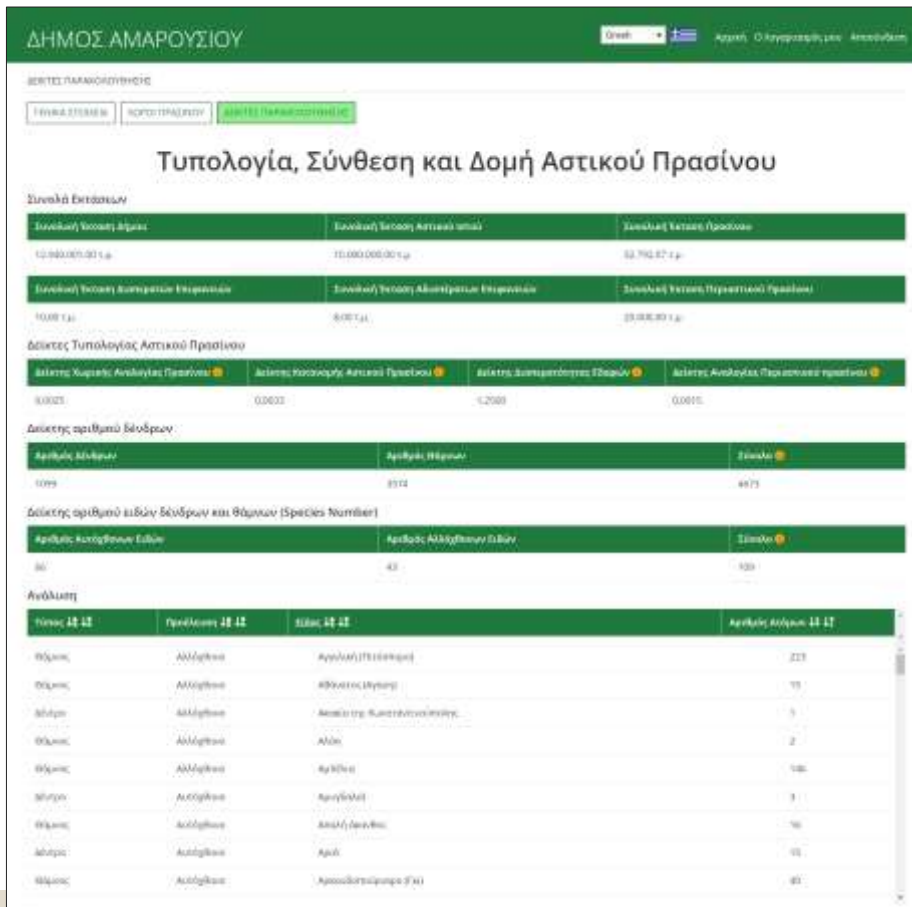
ΔΗΜΟΣ ΑΜΑΡΟΥΣΙΟΥ

Greek

Αρχική Ο λογαριασμός μου Αποσύνδεση

ΔΕΙΚΤΕΣ ΠΑΡΑΚΟΛΟΥΘΗΣΗΣ

ΓΕΝΙΚΑ ΣΤΟΙΧΕΙΑ | ΧΩΡΟΙ ΠΡΑΣΙΝΟΥ | ΔΕΙΚΤΕΣ ΠΑΡΑΚΟΛΟΥΘΗΣΗΣ

Τυπολογία, Σύνθεση και Δομή Αστικού Πρασίνου

Σύνολα Εκτάσεων

| Συνολική Έκταση Δήμου | Συνολική Έκταση Αστικού Ιστού | Συνολική Έκταση Πρασίνου |
|---|---|---|
| 12.980.005,00 τ.μ. | 10.000.000,00 τ.μ. | 32.792,67 τ.μ. |

| Συνολική Έκταση Διαπερατών Επιφανειών | Συνολική Έκταση Αδιαπέρατων Επιφανειών | Συνολική Έκταση Περιαστικού Πρασίνου |
|---|---|---|
| 10,00 τ.μ. | 8,00 τ.μ. | 20.000,00 τ.μ. |

Δείκτες Τυπολογίας Αστικού Πρασίνου

| Δείκτης Χωρικής Αναλογίας Πρασίνου | Δείκτης Κατανομής Αστικού Πρασίνου | Δείκτης Διαπερατότητας Εδαφών | Δείκτης Αναλογίας Περιαστικού πρασίνου |
|---|---|---|---|
| 0,0025 | 0,0033 | 1,2500 | 0,0015 |

Δείκτης αριθμού δένδρων

| Αριθμός Δένδρων | Αριθμός Θάμνων | Σύνολο |
|---|---|---|
| 1099 | 3574 | 4673 |

Δείκτης αριθμού ειδών δένδρων και θάμνων (Species Number)

| Αριθμός Αυτόχθονων Ειδών | Αριθμός Αλλόχθονων Ειδών | Σύνολο |
|---|---|---|
| 60 | 43 | 103 |

Ανάλυση

| Τύπος | Προέλευση | Είδος | Αριθμός Ατόμων |
|---|---|---|---|
| Θάμνος | Αλλόχθονο | Αγαυλακί (Πιτοσπορο) | 223 |
| Θάμνος | Αλλόχθονο | Αθάνατος (Αγαύη) | 11 |
| Δένδρο | Αλλόχθονο | Ακακία της Κωνσταντινούπολης | 1 |
| Θάμνος | Αλλόχθονο | Αλόη | 2 |
| Θάμνος | Αλλόχθονο | Αμπέλι | 146 |
| Δένδρο | Αυτόχθονο | Αμυγδαλιά | 3 |
| Θάμνος | Αυτόχθονο | Απαλή Δακτυλίς | 16 |
| Δένδρο | Αυτόχθονο | Αριά | 15 |
| Θάμνος | Αυτόχθονο | Αρκουδοπούρναρο (Σχ) | 83 |